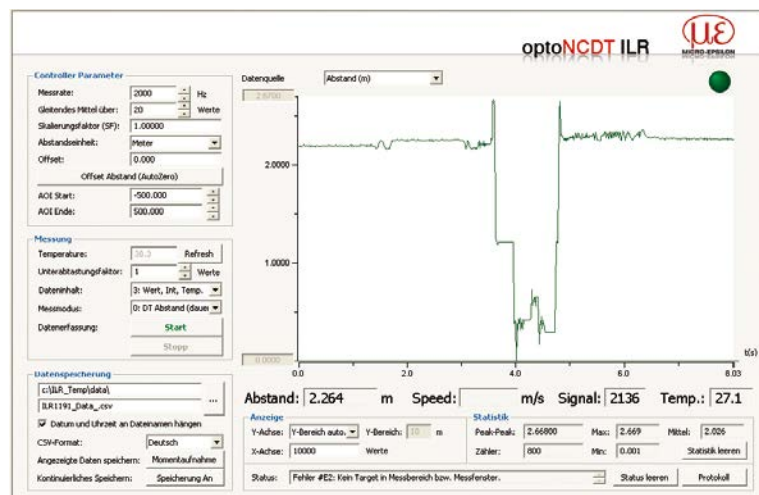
optoNCDT ILR

MICRO-EPSILON

Controller Parameter

Messrate: 2000 Hz

Gleitendes Mittel über: 20 Werte

Skalierungsfaktor (SF): 1.00000

Abstandseinheit: Meter

Offset: 0.000

Offset Abstand (AutoZero)

AOI Start: -500.000

AOI Ende: 500.000

Messung

Temperature: 38.3 Refresh

Unterabtastungsfaktor: 1 Werte

Dateninhalt: 3: Wert, Int, Temp.

Messmodus: 0: DT Abstand (dauer

Datenerfassung: Start

Stopp

Datenspeicherung

c:\ILR_Temp\data\

ILR1191_Data_.csv

...

Datum und Uhrzeit an Dateinamen hängen

CSV-Format: Deutsch

Angezeigte Daten speichern: Momentaufnahme

Kontinuierliches Speichern: Speicherung An

Datenquelle Abstand (m)

2.6700

2.0000

1.0000

0.0000

0.0 2.0 4.0 6.0 8.03

t(s)

Abstand: 2.264 m Speed: m/s Signal: 2136 Temp.: 27.1

Anzeige

Y-Achse: Y-Bereich auto. Y-Bereich: 10 m

X-Achse: 10000 Werte

Statistik

Peak-Peak: 2.66800 Max: 2.669 Mittel: 2.026

Zähler: 800 Min: 0.001 Statistik leeren

Status: Fehler #E2: Kein Target in Messbereich bzw. Messfenster. Status leeren Protokoll